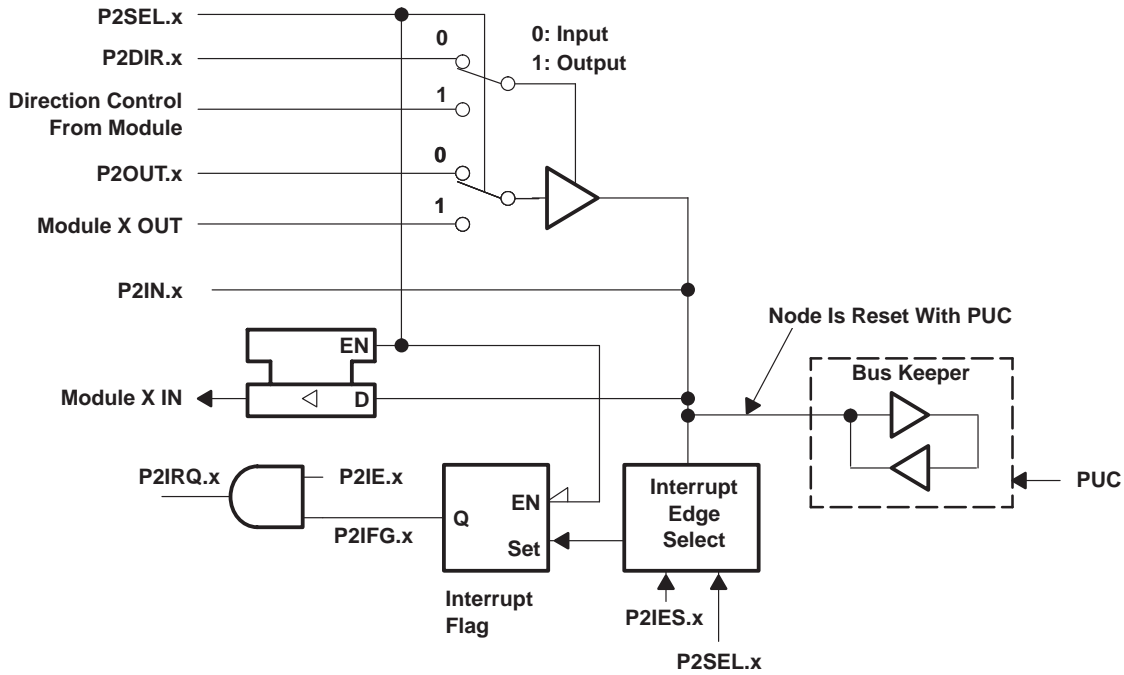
P2SEL.x
0
0: Input
1: Output
P2DIR.x
Direction Control From Module
1
P2OUT.x
0
Module X OUT
1
P2IN.x
Node Is Reset With PUC
EN
Bus Keeper
Module X IN
D
P2IRQ.x
P2IE.x
EN
Interrupt Edge Select
PUC
Q
P2IFG.x
Set
Interrupt Flag
P2IES.x
P2SEL.x